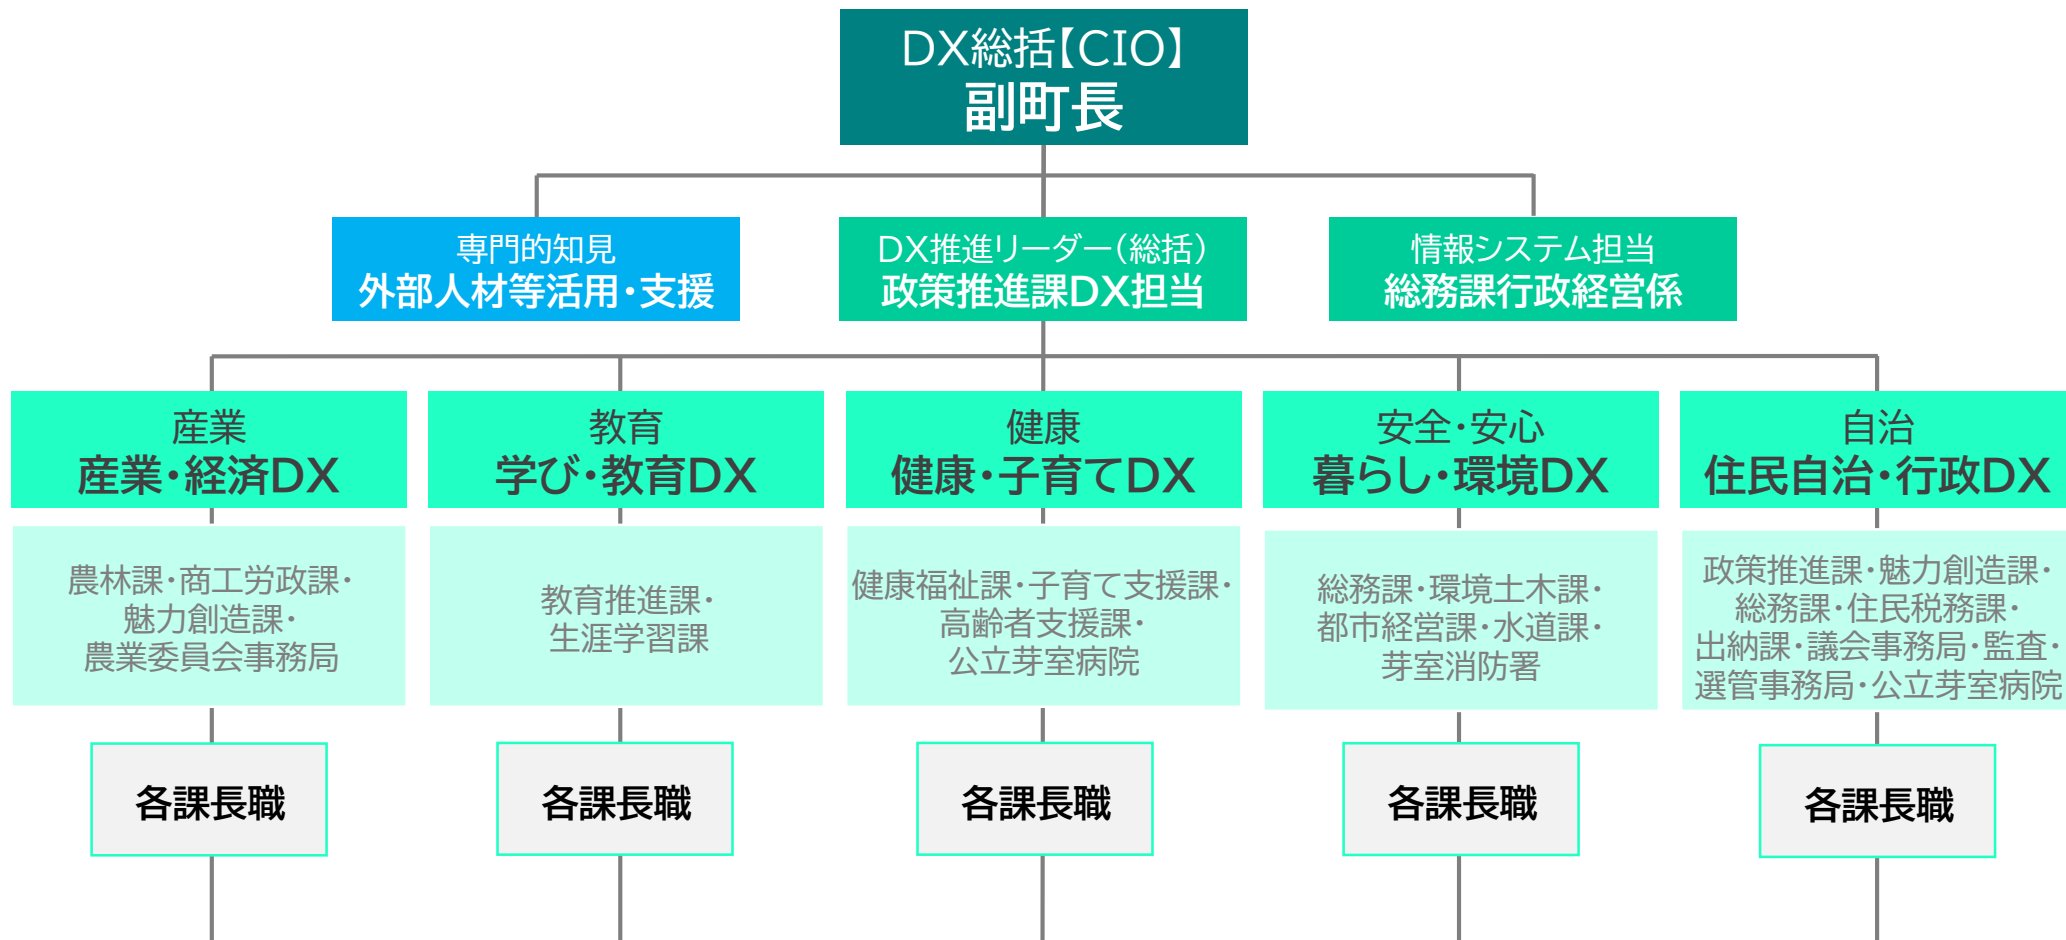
DX総括【CIO】
副町長

専門的知見
外部人材等活用・支援

DX推進リーダー(総括)
政策推進課DX担当

情報システム担当
総務課行政経営係

産業
産業・経済DX

農林課・商工労政課・魅力創造課・農業委員会事務局

各課長職

教育
学び・教育DX

教育推進課・生涯学習課

各課長職

健康
健康・子育てDX

健康福祉課・子育て支援課・高齢者支援課・公立芽室病院

各課長職

安全・安心
暮らし・環境DX

総務課・環境土木課・都市経営課・水道課・芽室消防署

各課長職

自治
住民自治・行政DX

政策推進課・魅力創造課・総務課・住民税務課・出納課・議会事務局・監査・選管事務局・公立芽室病院

各課長職